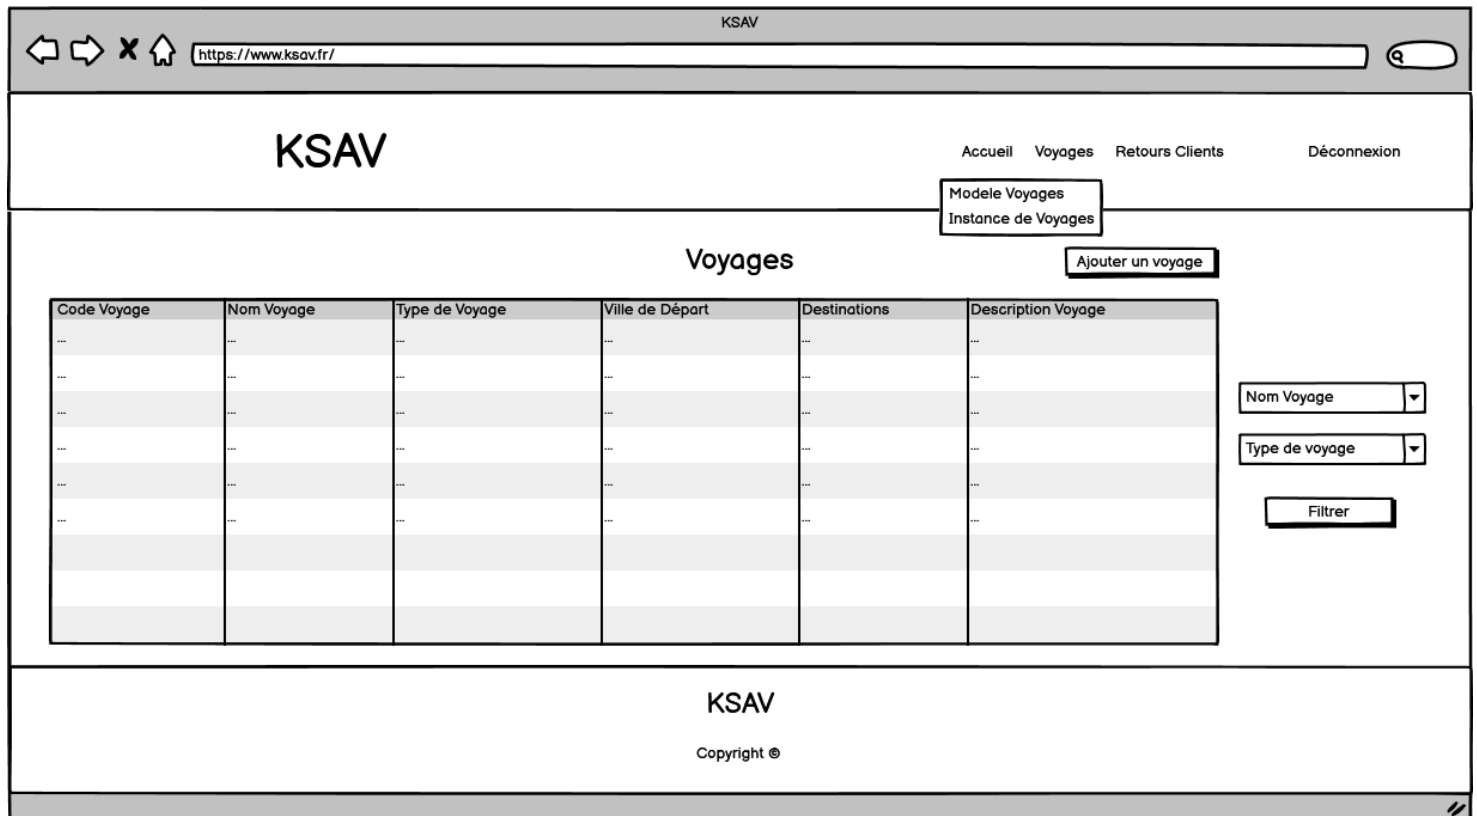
KSAV

https://www.ksav.fr/

KSAV

Accueil Voyages Retours Clients Déconnexion

Modele Voyages
Instance de Voyages

Voyages

Ajouter un voyage

| Code Voyage | Nom Voyage | Type de Voyage | Ville de Départ | Destinations | Description Voyage |
|---|---|---|---|---|---|
| ... | ... | ... | ... | ... | ... |
| ... | ... | ... | ... | ... | ... |
| ... | ... | ... | ... | ... | ... |
| ... | ... | ... | ... | ... | ... |
| ... | ... | ... | ... | ... | ... |
| ... | ... | ... | ... | ... | ... |
| | | | | | |
| | | | | | |
| | | | | | |

Nom Voyage

Type de voyage

Filtrer

KSAV

Copyright ©